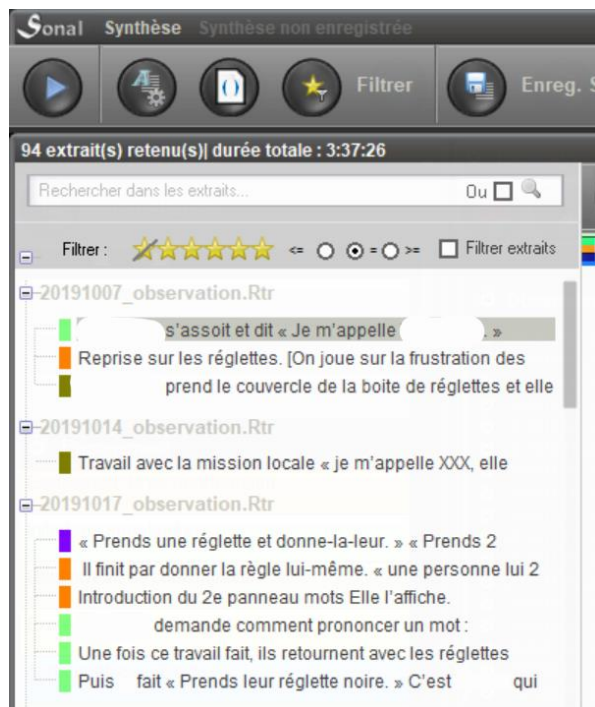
Sonal Synthèse Synthèse non enregistrée

Filtrer Enreg. S

94 extrait(s) retenu(s)| durée totale : 3:37:26

Rechercher dans les extraits... Ou

Filtrer : <= = >= Filtrer extraits

20191007_observation.Rtr

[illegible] s'assoit et dit « Je m'appelle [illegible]. »

Reprise sur les réglettes. [On joue sur la frustration des

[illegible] prend le couvercle de la boite de réglettes et elle

20191014_observation.Rtr

Travail avec la mission locale « je m'appelle XXX, elle

20191017_observation.Rtr

« Prends une réglette et donne-la-leur. » « Prends 2

Il finit par donner la règle lui-même. « une personne lui 2

Introduction du 2e panneau mots Elle l'affiche.

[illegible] demande comment prononcer un mot :

Une fois ce travail fait, ils retournent avec les réglettes

Puis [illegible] fait « Prends leur réglette noire. » C'est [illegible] qui